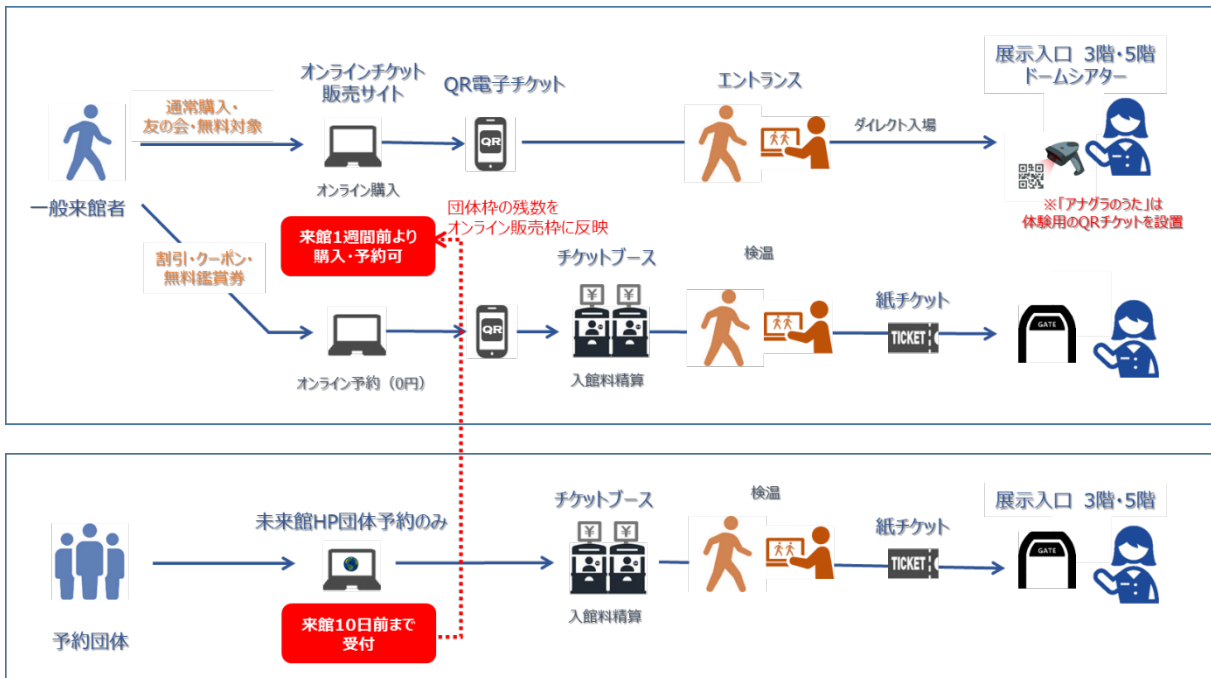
オンラインチケット販売サイト

QR電子チケット

エントランス

展示入口 3階・5階
ドームシアター

通常購入・
友の会・無料対象

一般来館者

QR

オンライン購入

ダイレクト入場

※「アナグラのうた」は
体験用のQRチケットを設置

団体枠の残数を
オンライン販売枠に反映

来館1週間前より
購入・予約可

割引・クーポン・
無料鑑賞券

チケットブース

検温

紙チケット

¥ ¥

QR

TICKET

GATE

オンライン予約（0円）

入館料精算

未来館HP団体予約のみ

チケットブース

検温

展示入口 3階・5階

¥ ¥

紙チケット

TICKET

GATE

予約団体

来館10日前まで
受付

入館料精算